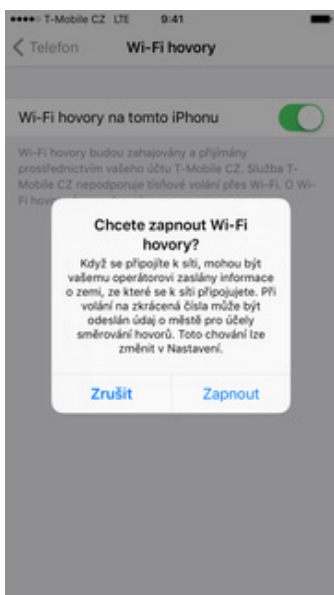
●●●●○ T-Mobile CZ LTE 9:41

< Telefon Wi-Fi hovory

Wi-Fi hovory na tomto iPhonu

Wi-Fi hovory budou zahajovány a přijímány prostřednictvím vašeho účtu T-Mobile CZ. Služba T-Mobile CZ nepodporuje tísňová volání přes Wi-Fi. O Wi-Fi hov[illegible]

Chcete zapnout Wi-Fi hovory?

Když se připojíte k síti, mohou být vašemu operátorovi zaslány informace o zemi, ze které se k síti připojujete. Při volání na zkrácená čísla může být odeslán údaj o městě pro účely směrování hovorů. Toto chování lze změnit v Nastavení.

Zrušit Zapnout